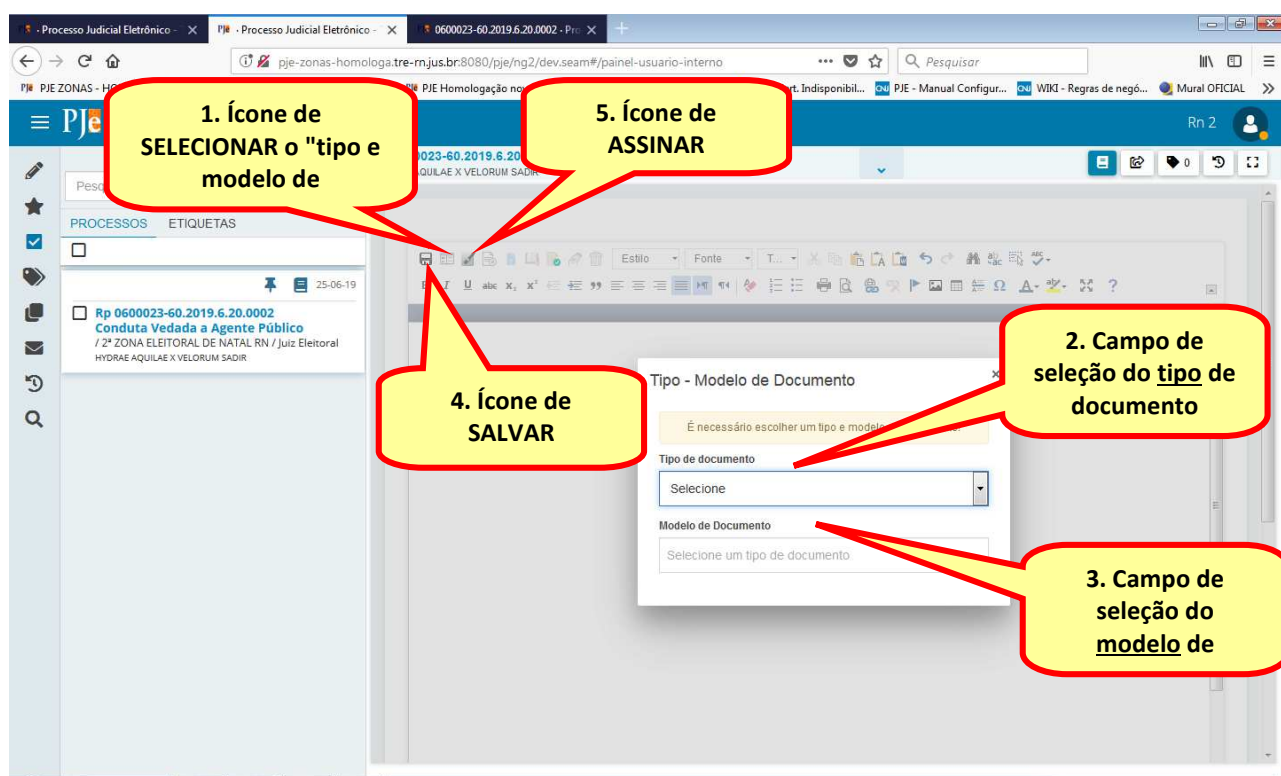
- Processo Judicial Eletrônico -
PJe - Processo Judicial Eletrônico -
0600023-60.2019.6.20.0002 - Pro

pje-zonas-homologa.tre-rn.jus.br:8080/pje/ng2/dev.seam#/painel-usuario-interno
Pesquisar

PJE ZONAS - HO
PJE Homologação no
rt. Indisponibil...
PJE - Manual Configur...
WIKI - Regras de negó...
Mural OFICIAL

PJe
Rn 2

1. Ícone de SELECIONAR o "tipo e modelo de

5. Ícone de ASSINAR

0023-60.2019.6.20
AQUILAE X VELORUM SADIR

Pesq

PROCESSOS ETIQUETAS

25-06-19

Rp 0600023-60.2019.6.20.0002
Conduta Vedada a Agente Público
/ 2ª ZONA ELEITORAL DE NATAL RN / Juiz Eleitoral
HYDRAE AQUILAE X VELORUM SADIR

Estilo
Fonte
T...

4. Ícone de SALVAR

2. Campo de seleção do tipo de documento

Tipo - Modelo de Documento
×
É necessário escolher um tipo e modelo
Tipo de documento
Selecione
Modelo de Documento
Selecione um tipo de documento

3. Campo de seleção do modelo de